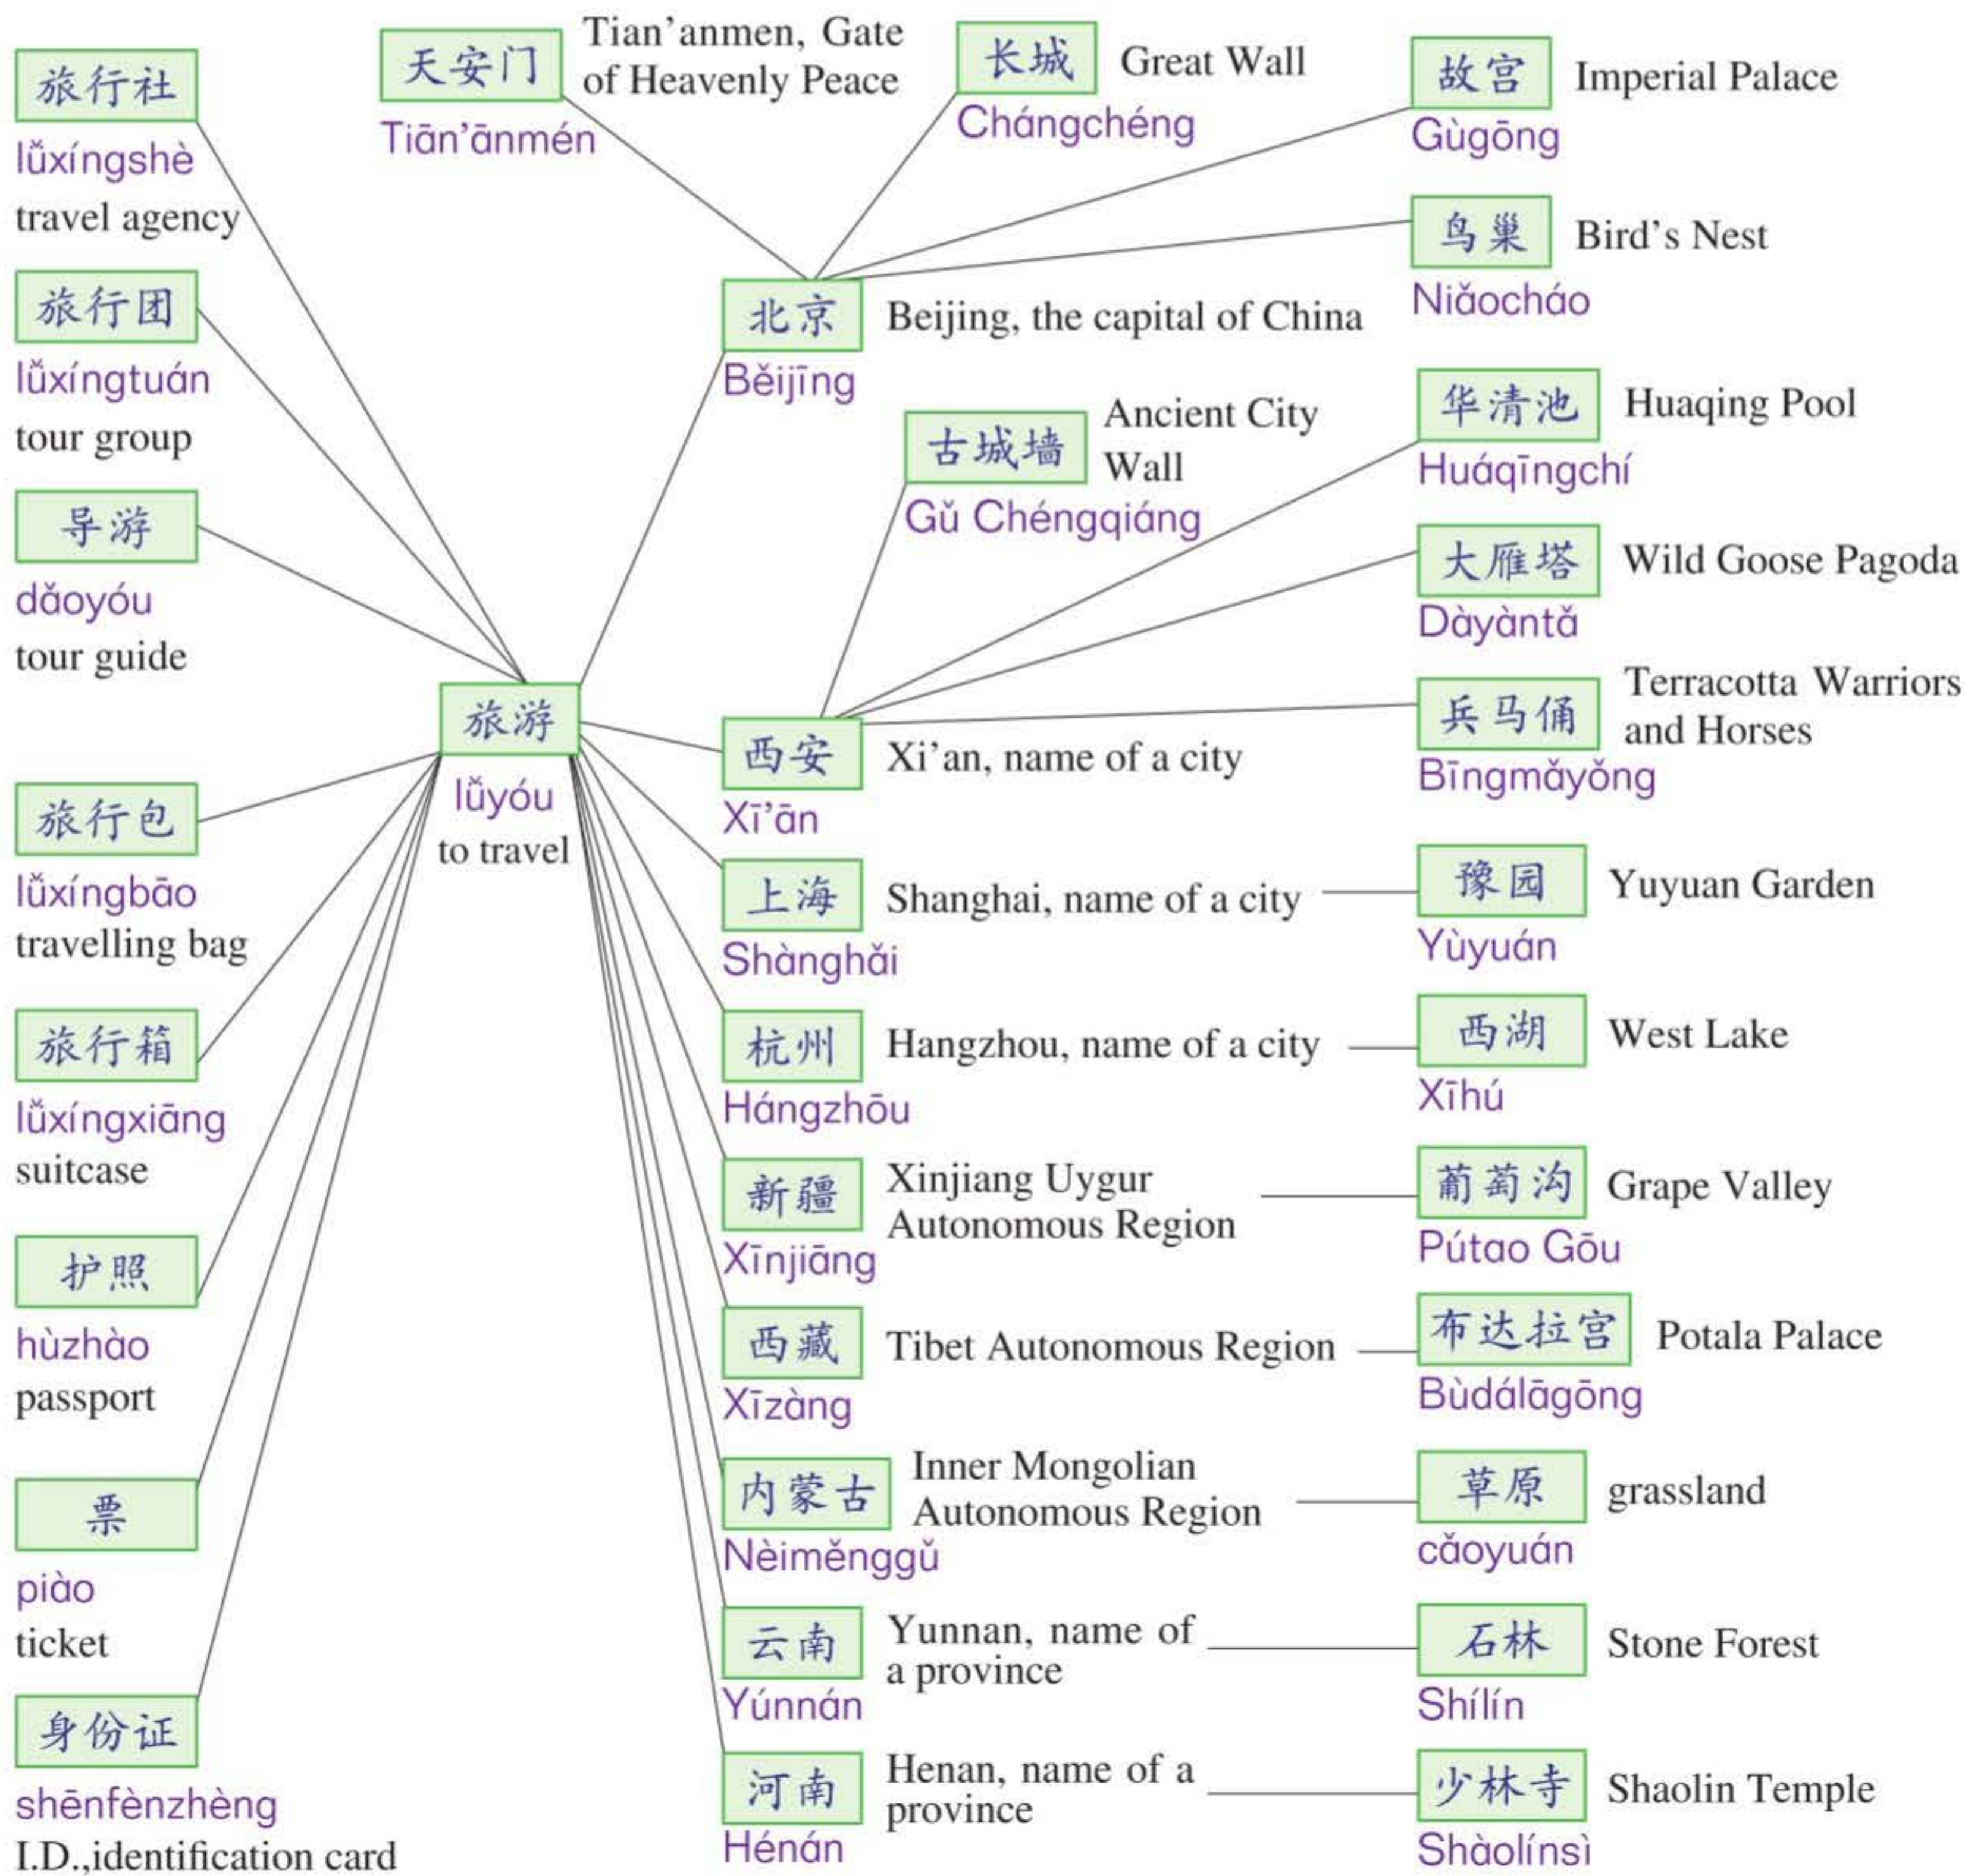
旅行社
lǚxíngshè
travel agency

旅行团
lǚxíngtuán
tour group

导游
dǎoyóu
tour guide

旅行包
lǚxíngbāo
travelling bag

旅行箱
lǚxíngxiāng
suitcase

护照
hùzhào
passport

票
piào
ticket

身份证
shēnfènzhèng
I.D.,identification card

天安门 Tian'anmen, Gate of Heavenly Peace
Tiān'ānmén

长城 Great Wall
Chángchéng

故宫 Imperial Palace
Gùgōng

鸟巢 Bird's Nest
Niǎocháo

北京 Beijing, the capital of China
Běijīng

旅游
lǚyóu
to travel

古城墙 Ancient City Wall
Gǔ Chéngqiáng

华清池 Huaqing Pool
Huáqīngchí

大雁塔 Wild Goose Pagoda
Dàyàntǎ

兵马俑 Terracotta Warriors and Horses
Bīngmǎyǒng

西安 Xi'an, name of a city
Xī'ān

上海 Shanghai, name of a city
Shànghǎi

豫园 Yuyuan Garden
Yùyuán

杭州 Hangzhou, name of a city
Hángzhōu

西湖 West Lake
Xīhú

新疆 Xinjiang Uygur Autonomous Region
Xīnjiāng

葡萄沟 Grape Valley
Pútao Gōu

西藏 Tibet Autonomous Region
Xīzàng

布达拉宫 Potala Palace
Bùdálāgōng

内蒙古 Inner Mongolian Autonomous Region
Nèiměnggǔ

草原 grassland
cǎoyuán

云南 Yunnan, name of a province
Yúnnán

石林 Stone Forest
Shílín

河南 Henan, name of a province
Hénán

少林寺 Shaolin Temple
Shàolínsì